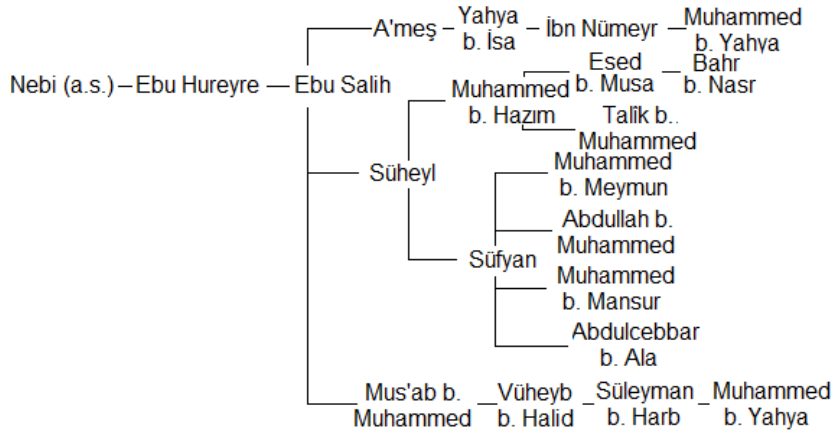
Nebi (a.s.) – Ebu Hureyre — Ebu Salih

A'meş – Yahya b. İsa – İbn Nümeyr – Muhammed b. Yahya

Muhammed b. Hazım – Esed b. Musa – Bahr b. Nasr

Talik b. Muhammed

Süheyl

Süfyan

Muhammed b. Meymun

Abdullah b. Muhammed

Muhammed b. Mansur

Abdulcebbar b. Ala

Mus'ab b. Muhammed – Vüheyb b. Halid – Süleyman b. Harb – Muhammed b. Yahya